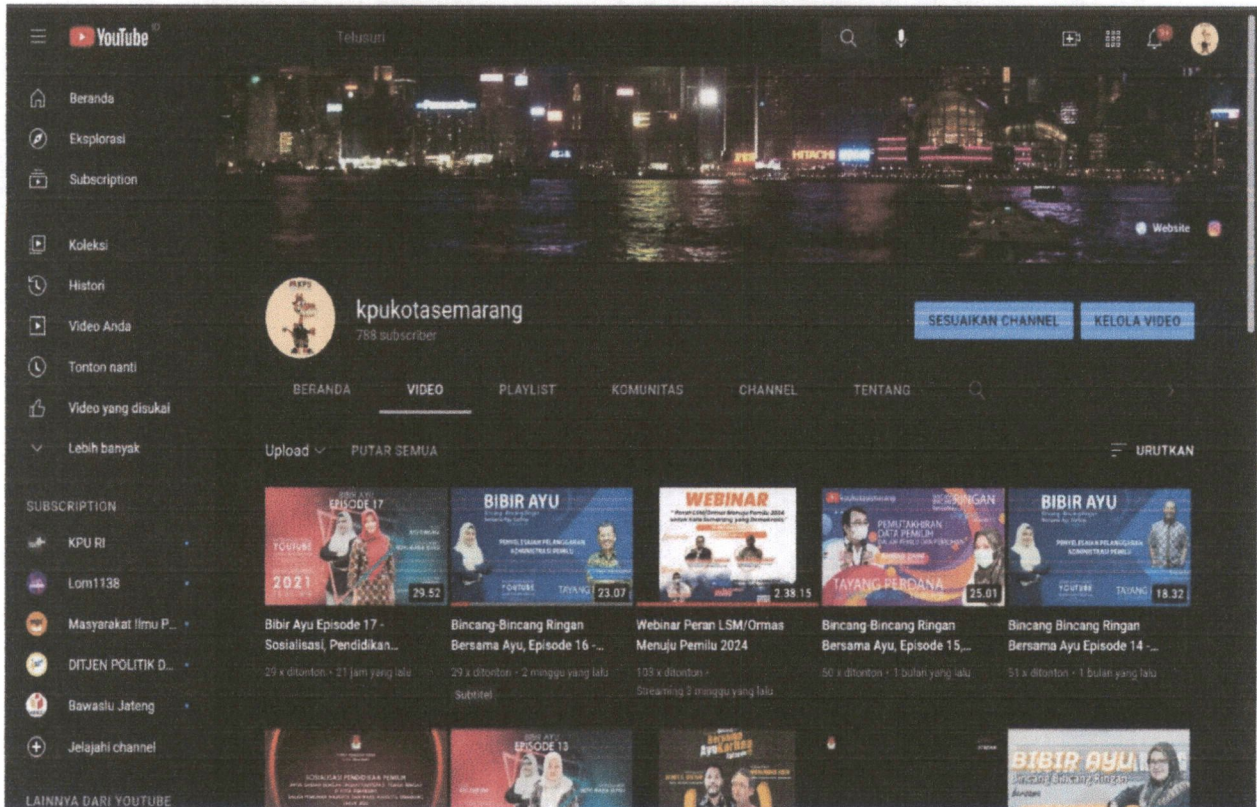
YouTube ID

Telusuri

Beranda
Eksplorasi
Subscription

Koleksi
Histori
Video Anda
Tonton nanti
Video yang disukai
Lebih banyak

SUBSCRIPTION
KPU RI
Lom1138
Masyarakat Ilmu P...
DITJEN POLITIK D...
Bawaslu Jateng
Jelajahi channel

LAINNYA DARI YOUTUBE

Website

kpukotasemarang
788 subscriber

SESUAIKAN CHANNEL
KELOLA VIDEO

BERANDA
VIDEO
PLAYLIST
KOMUNITAS
CHANNEL
TENTANG

Upload
PUTAR SEMUA
URUTKAN

BIBIR AYU EPISODE 17 2021 29.52
Bibir Ayu Episode 17 - Sosialisasi, Pendidikan...
29 x ditonton • 21 jam yang lalu

BIBIR AYU PENYELESAIAN PELANGGARAN ADMINISTRASI PEMILU TAYANG 23.07
Bincang-Bincang Ringan Bersama Ayu, Episode 16 -...
29 x ditonton • 2 minggu yang lalu
Subtitel

WEBINAR 2.38.15
Webinar Peran LSM/Ormas Menuju Pemilu 2024
103 x ditonton •
Streaming 3 minggu yang lalu

RINGAN PEMUTAKHIRAN DATA PEMILIH TAYANG PERDANA 25.01
Bincang-Bincang Ringan Bersama Ayu, Episode 15,...
50 x ditonton • 1 bulan yang lalu

BIBIR AYU PENYELESAIAN PELANGGARAN ADMINISTRASI PEMILU TAYANG 18.32
Bincang Bincang Ringan Bersama Ayu Episode 14 -...
51 x ditonton • 1 bulan yang lalu

SOSIALISASI PENDIDIKAN PEMILIH
EPISODE 13
BIBIR AYU Bincang Bincang Ringan